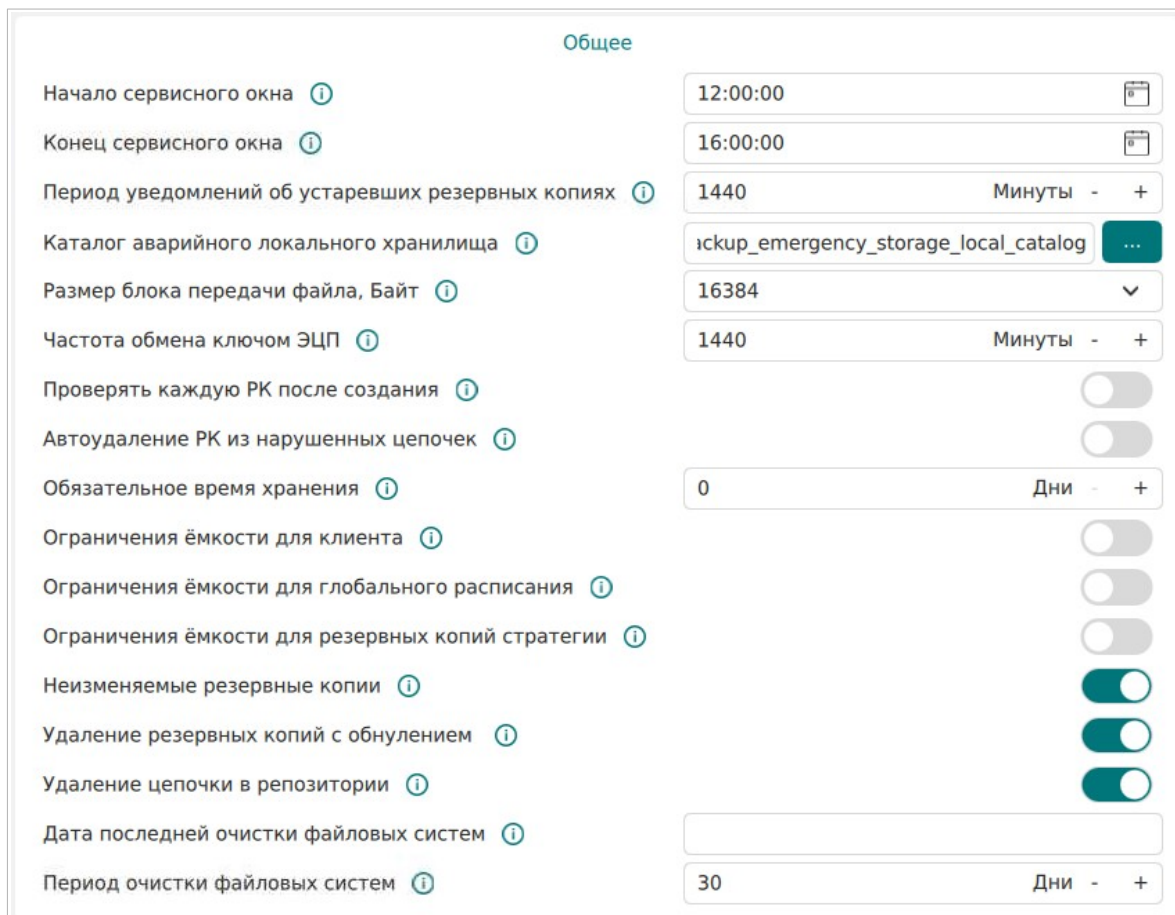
Общее

Начало сервисного окна ⓘ 12:00:00

Конец сервисного окна ⓘ 16:00:00

Период уведомлений об устаревших резервных копиях ⓘ 1440 Минуты - +

Каталог аварийного локального хранилища ⓘ ackup_emergency_storage_local_catalog ...

Размер блока передачи файла, Байт ⓘ 16384

Частота обмена ключом ЭЦП ⓘ 1440 Минуты - +

Проверять каждую РК после создания ⓘ

Автоудаление РК из нарушенных цепочек ⓘ

Обязательное время хранения ⓘ 0 Дни - +

Ограничения ёмкости для клиента ⓘ

Ограничения ёмкости для глобального расписания ⓘ

Ограничения ёмкости для резервных копий стратегии ⓘ

Неизменяемые резервные копии ⓘ

Удаление резервных копий с обнулением ⓘ

Удаление цепочки в репозитории ⓘ

Дата последней очистки файловых систем ⓘ

Период очистки файловых систем ⓘ 30 Дни - +